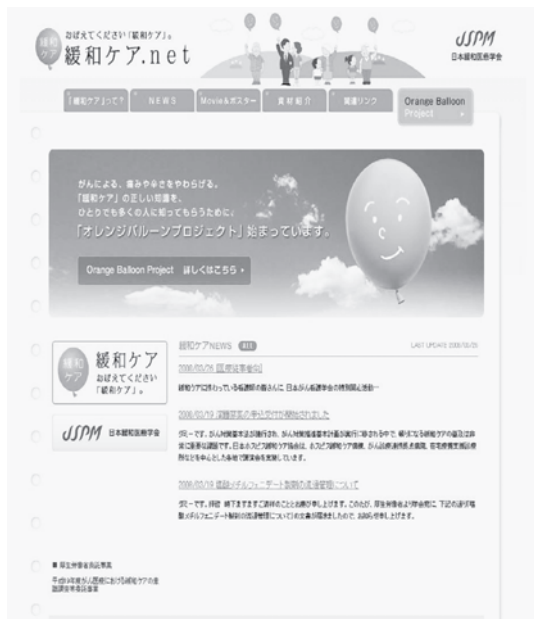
緩和ケア おぼえてください「緩和ケア」。
緩和ケア.net

JSPM
日本緩和医療学会

「緩和ケア」って？ | NEWS | Movie&ポスター | 資料紹介 | 関連リンク | Orange Balloon Project

がんによる、痛みや辛さをやわらげる。
「緩和ケア」の正しい知識を、
ひとりでも多くの人に知ってもらうために。
「オレンジバルーンプロジェクト」始まっています。

Orange Balloon Project 詳しくはこちら ›

緩和ケア おぼえてください「緩和ケア」。

JSPM 日本緩和医療学会

緩和ケアNEWS

LAST UPDATE 2008/03/26

2008/03/26 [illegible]

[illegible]

2008/03/19 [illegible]

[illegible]

2008/03/19 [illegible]

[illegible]

■ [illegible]
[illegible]